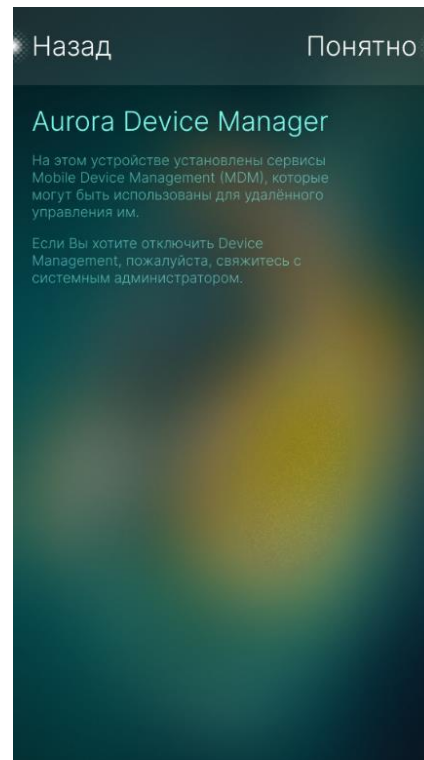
Назад

Понятно

Aurora Device Manager

На этом устройстве установлены сервисы Mobile Device Management (MDM), которые могут быть использованы для удалённого управления им.

Если Вы хотите отключить Device Management, пожалуйста, свяжитесь с системным администратором.